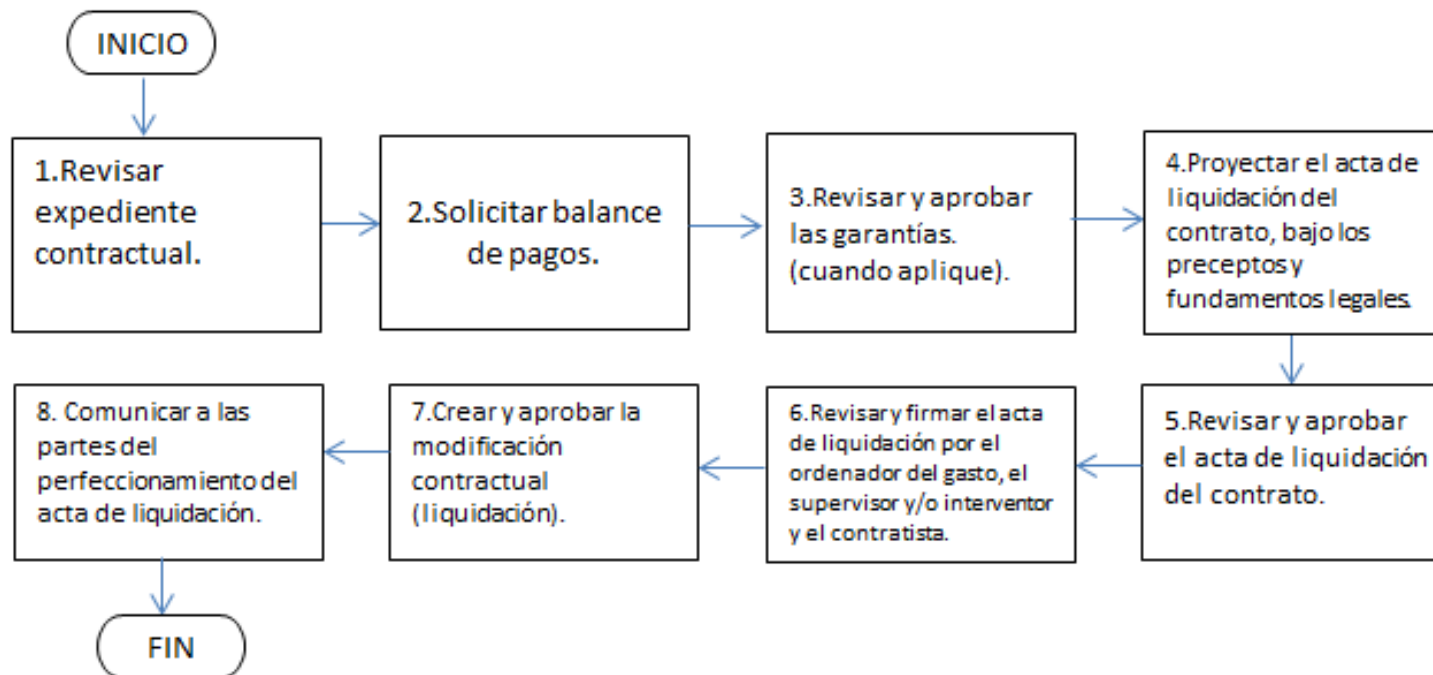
INICIO

1.Revisar expediente contractual.

2.Solicitar balance de pagos.

3.Revisar y aprobar las garantías. (cuando aplique).

4.Proyectar el acta de liquidación del contrato, bajo los preceptos y fundamentos legales.

5.Revisar y aprobar el acta de liquidación del contrato.

6.Revisar y firmar el acta de liquidación por el ordenador del gasto, el supervisor y/o interventor y el contratista.

7.Crear y aprobar la modificación contractual (liquidación).

8. Comunicar a las partes del perfeccionamiento del acta de liquidación.

FIN